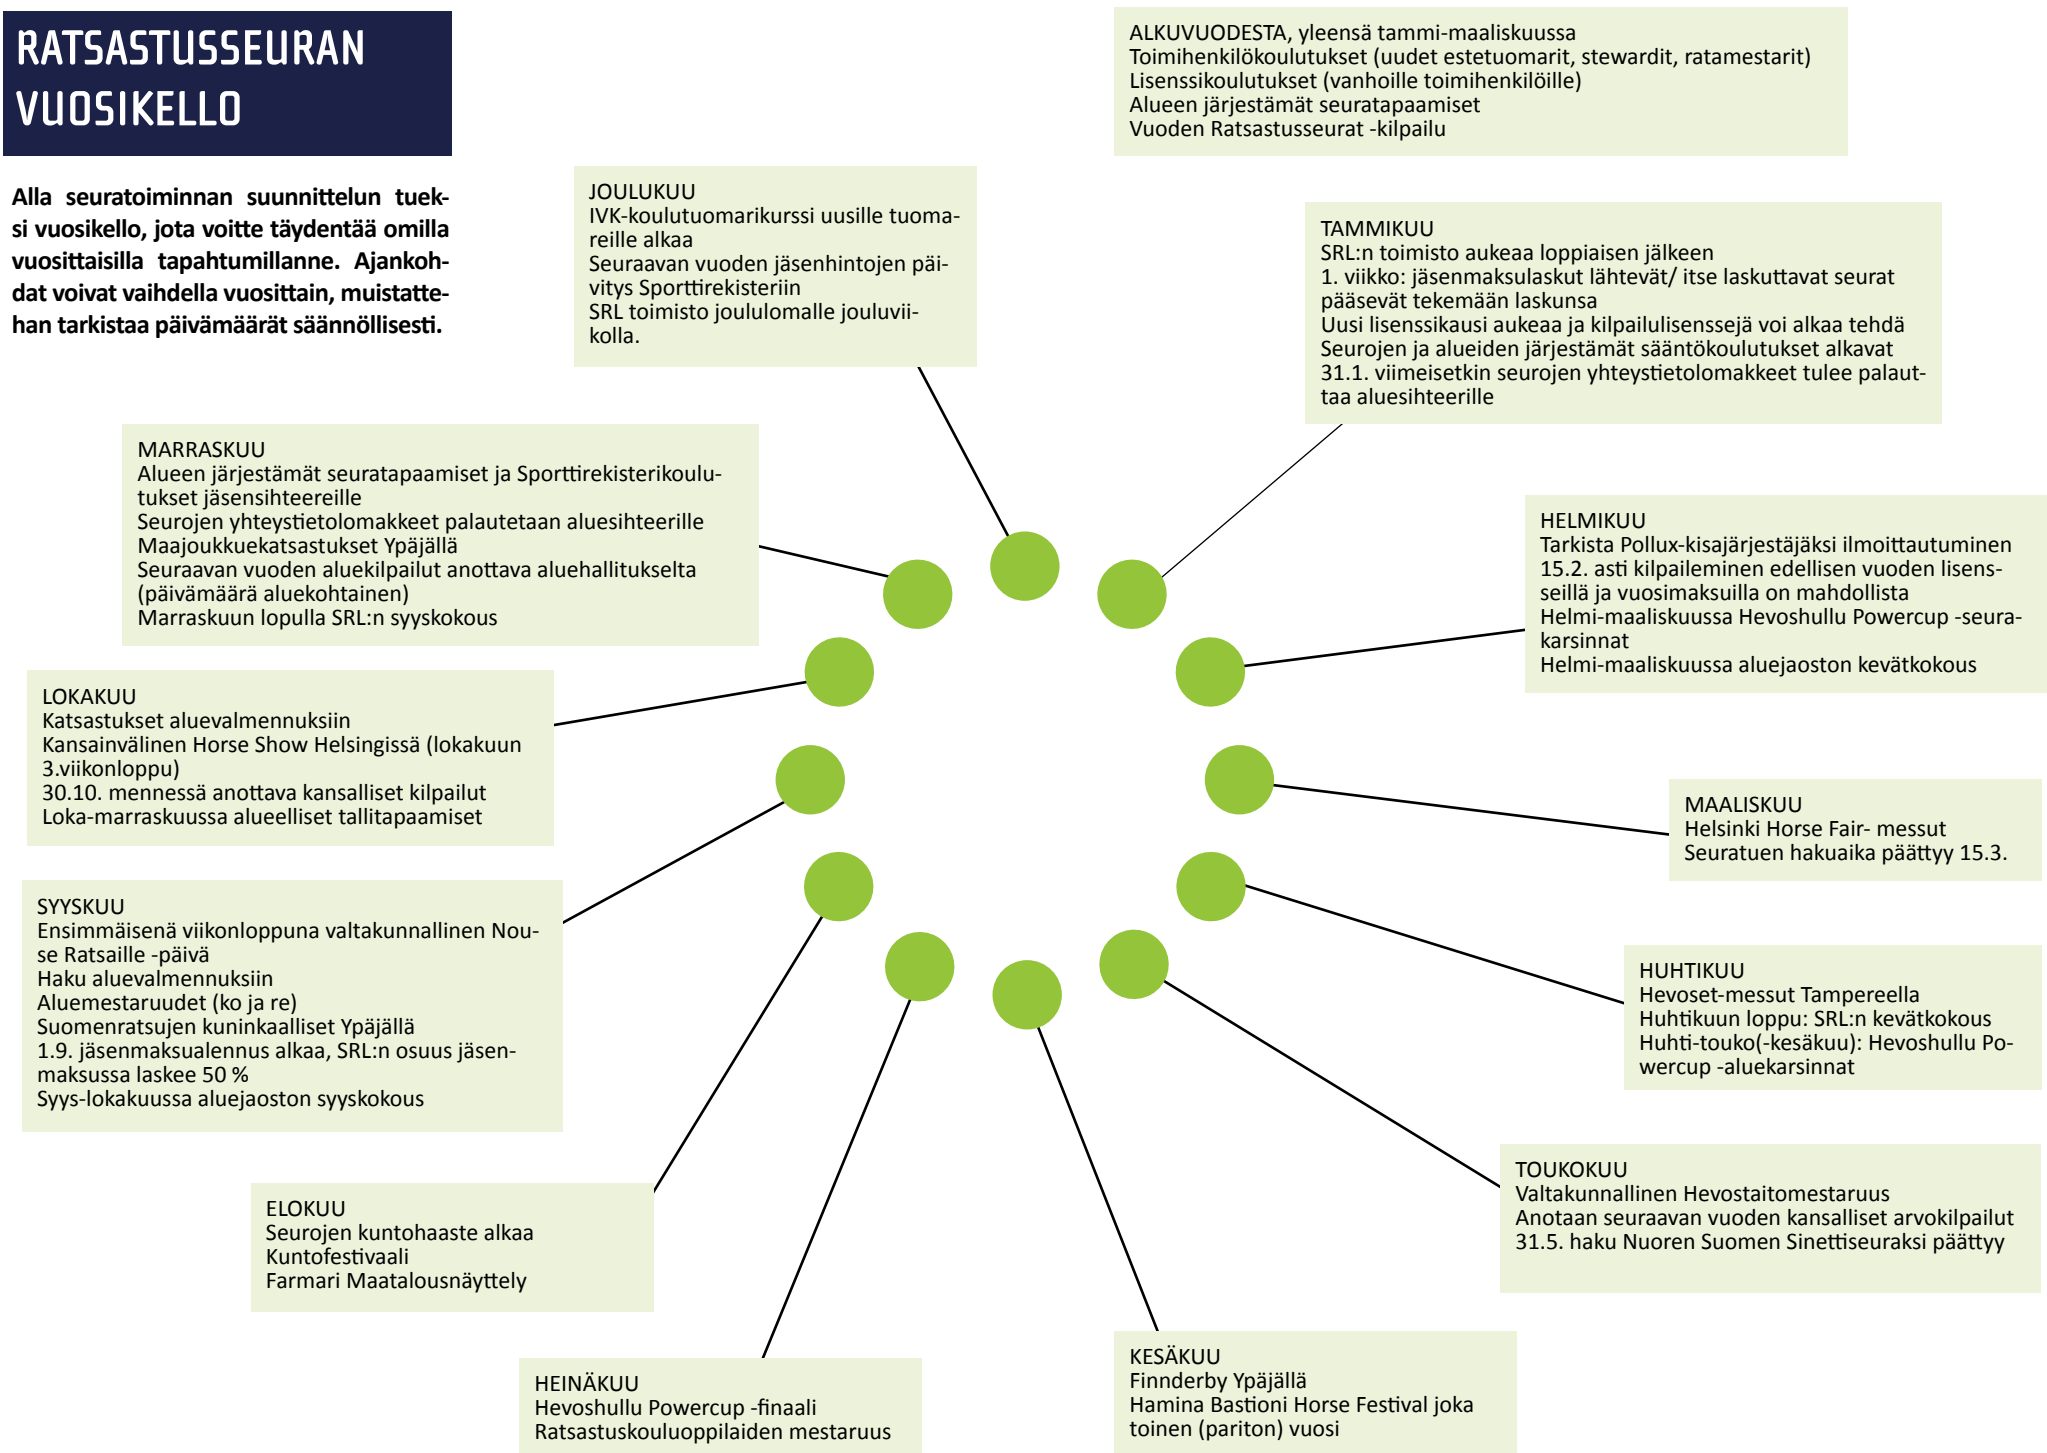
RATSASTUSSEURAN VUOSIKELLO

Alla seuratoiminnan suunnittelun tueksi vuosikello, jota voitte täydentää omilla vuosittaisilla tapahtumillanne. Ajankohdat voivat vaihdella vuosittain, muistattehan tarkistaa päivämäärät säännöllisesti.

ALKUVUODESTA, yleensä tammi-maaliskuussa
Toimihenkilökoulutukset (uudet estetuomarit, stewardit, ratamestarit)
Lisenssikoulutukset (vanhoille toimihenkilöille)
Alueen järjestämät seuratapaamiset
Vuoden Ratsastusseurat -kilpailu

JOULUKUU
IVK-koulutuomarikurssi uusille tuomareille alkaa
Seuraavan vuoden jäsenhintojen päivitys Sporttirekisteriin
SRL toimisto joululomalle jouluviikolla.

TAMMIKUU
SRL:n toimisto aukeaa loppiaisen jälkeen
1. viikko: jäsenmaksulaskut lähtevät/ itse laskuttavat seurat pääsevät tekemään laskunsa
Uusi lisenssikausi aukeaa ja kilpailulisenssejä voi alkaa tehdä
Seurojen ja alueiden järjestämät sääntökoulutukset alkavat
31.1. viimeisetkin seurojen yhteystietolomakkeet tulee palauttaa aluesihteerille

MARRASKUU
Alueen järjestämät seuratapaamiset ja Sporttirekisterikoulutukset jäsensihteereille
Seurojen yhteystietolomakkeet palautetaan aluesihteerille
Maajoukkuekatsastukset Ypäjällä
Seuraavan vuoden aluekilpailut anottava aluehallitukselta (päivämäärä aluekohtainen)
Marraskuun lopulla SRL:n syyskokous

HELMIKUU
Tarkista Pollux-kisajärjestäjäksi ilmoittautuminen
15.2. asti kilpaileminen edellisen vuoden lisensseillä ja vuosimaksuilla on mahdollista
Helmi-maaliskuussa Hevoshullu Powercup -seurakarsinnat
Helmi-maaliskuussa aluejaoston kevätkokous

LOKAKUU
Katsastukset aluevalmennuksiin
Kansainvälinen Horse Show Helsingissä (lokakuun 3.viikonloppu)
30.10. mennessä anottava kansalliset kilpailut
Loka-marraskuussa alueelliset tallitapaamiset

MAALISKUU
Helsinki Horse Fair- messut
Seuratuen hakuaika päättyy 15.3.

SYYSKUU
Ensimmäisenä viikonloppuna valtakunnallinen Nouse Ratsaille -päivä
Haku aluevalmennuksiin
Aluemestaruudet (ko ja re)
Suomenratsujen kuninkaalliset Ypäjällä
1.9. jäsenmaksualennus alkaa, SRL:n osuus jäsenmaksussa laskee 50 %
Syys-lokakuussa aluejaoston syyskokous

HUHTIKUU
Hevoset-messut Tampereella
Huhtikuun loppu: SRL:n kevätkokous
Huhti-touko(-kesäkuu): Hevoshullu Powercup -aluekarsinnat

ELOKUU
Seurojen kuntohaaste alkaa
Kuntofestivaali
Farmari Maatalousnäyttely

TOUKOKUU
Valtakunnallinen Hevostaitomestaruus
Anotaan seuraavan vuoden kansalliset arvokilpailut
31.5. haku Nuoren Suomen Sinettiseuraksi päättyy

HEINÄKUU
Hevoshullu Powercup -finaali
Ratsastuskouluoppilaiden mestaruus

KESÄKUU
Finnderby Ypäjällä
Hamina Bastioni Horse Festival joka toinen (pariton) vuosi